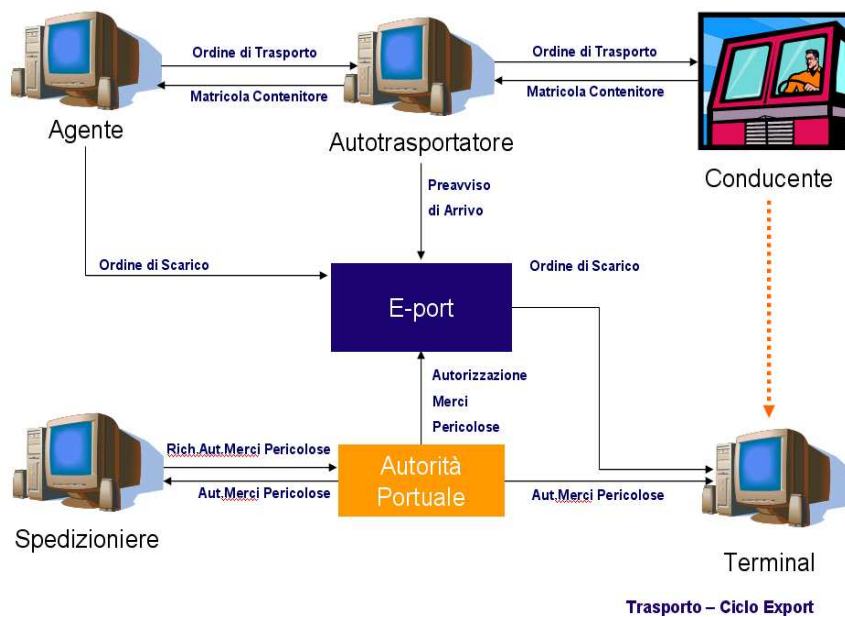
Ordine di Trasporto

Matricola Contenitore

Ordine di Trasporto

Matricola Contenitore

Agente

Autotrasportatore

Conducente

Preavviso di Arrivo

Ordine di Scarico

Ordine di Scarico

E-port

Autorizzazione Merci Pericolose

Rich.Aut.Merci Pericolose

Aut.Merci Pericolose

Autorità Portuale

Aut.Merci Pericolose

Spedizioniere

Terminal

Trasporto – Ciclo Export